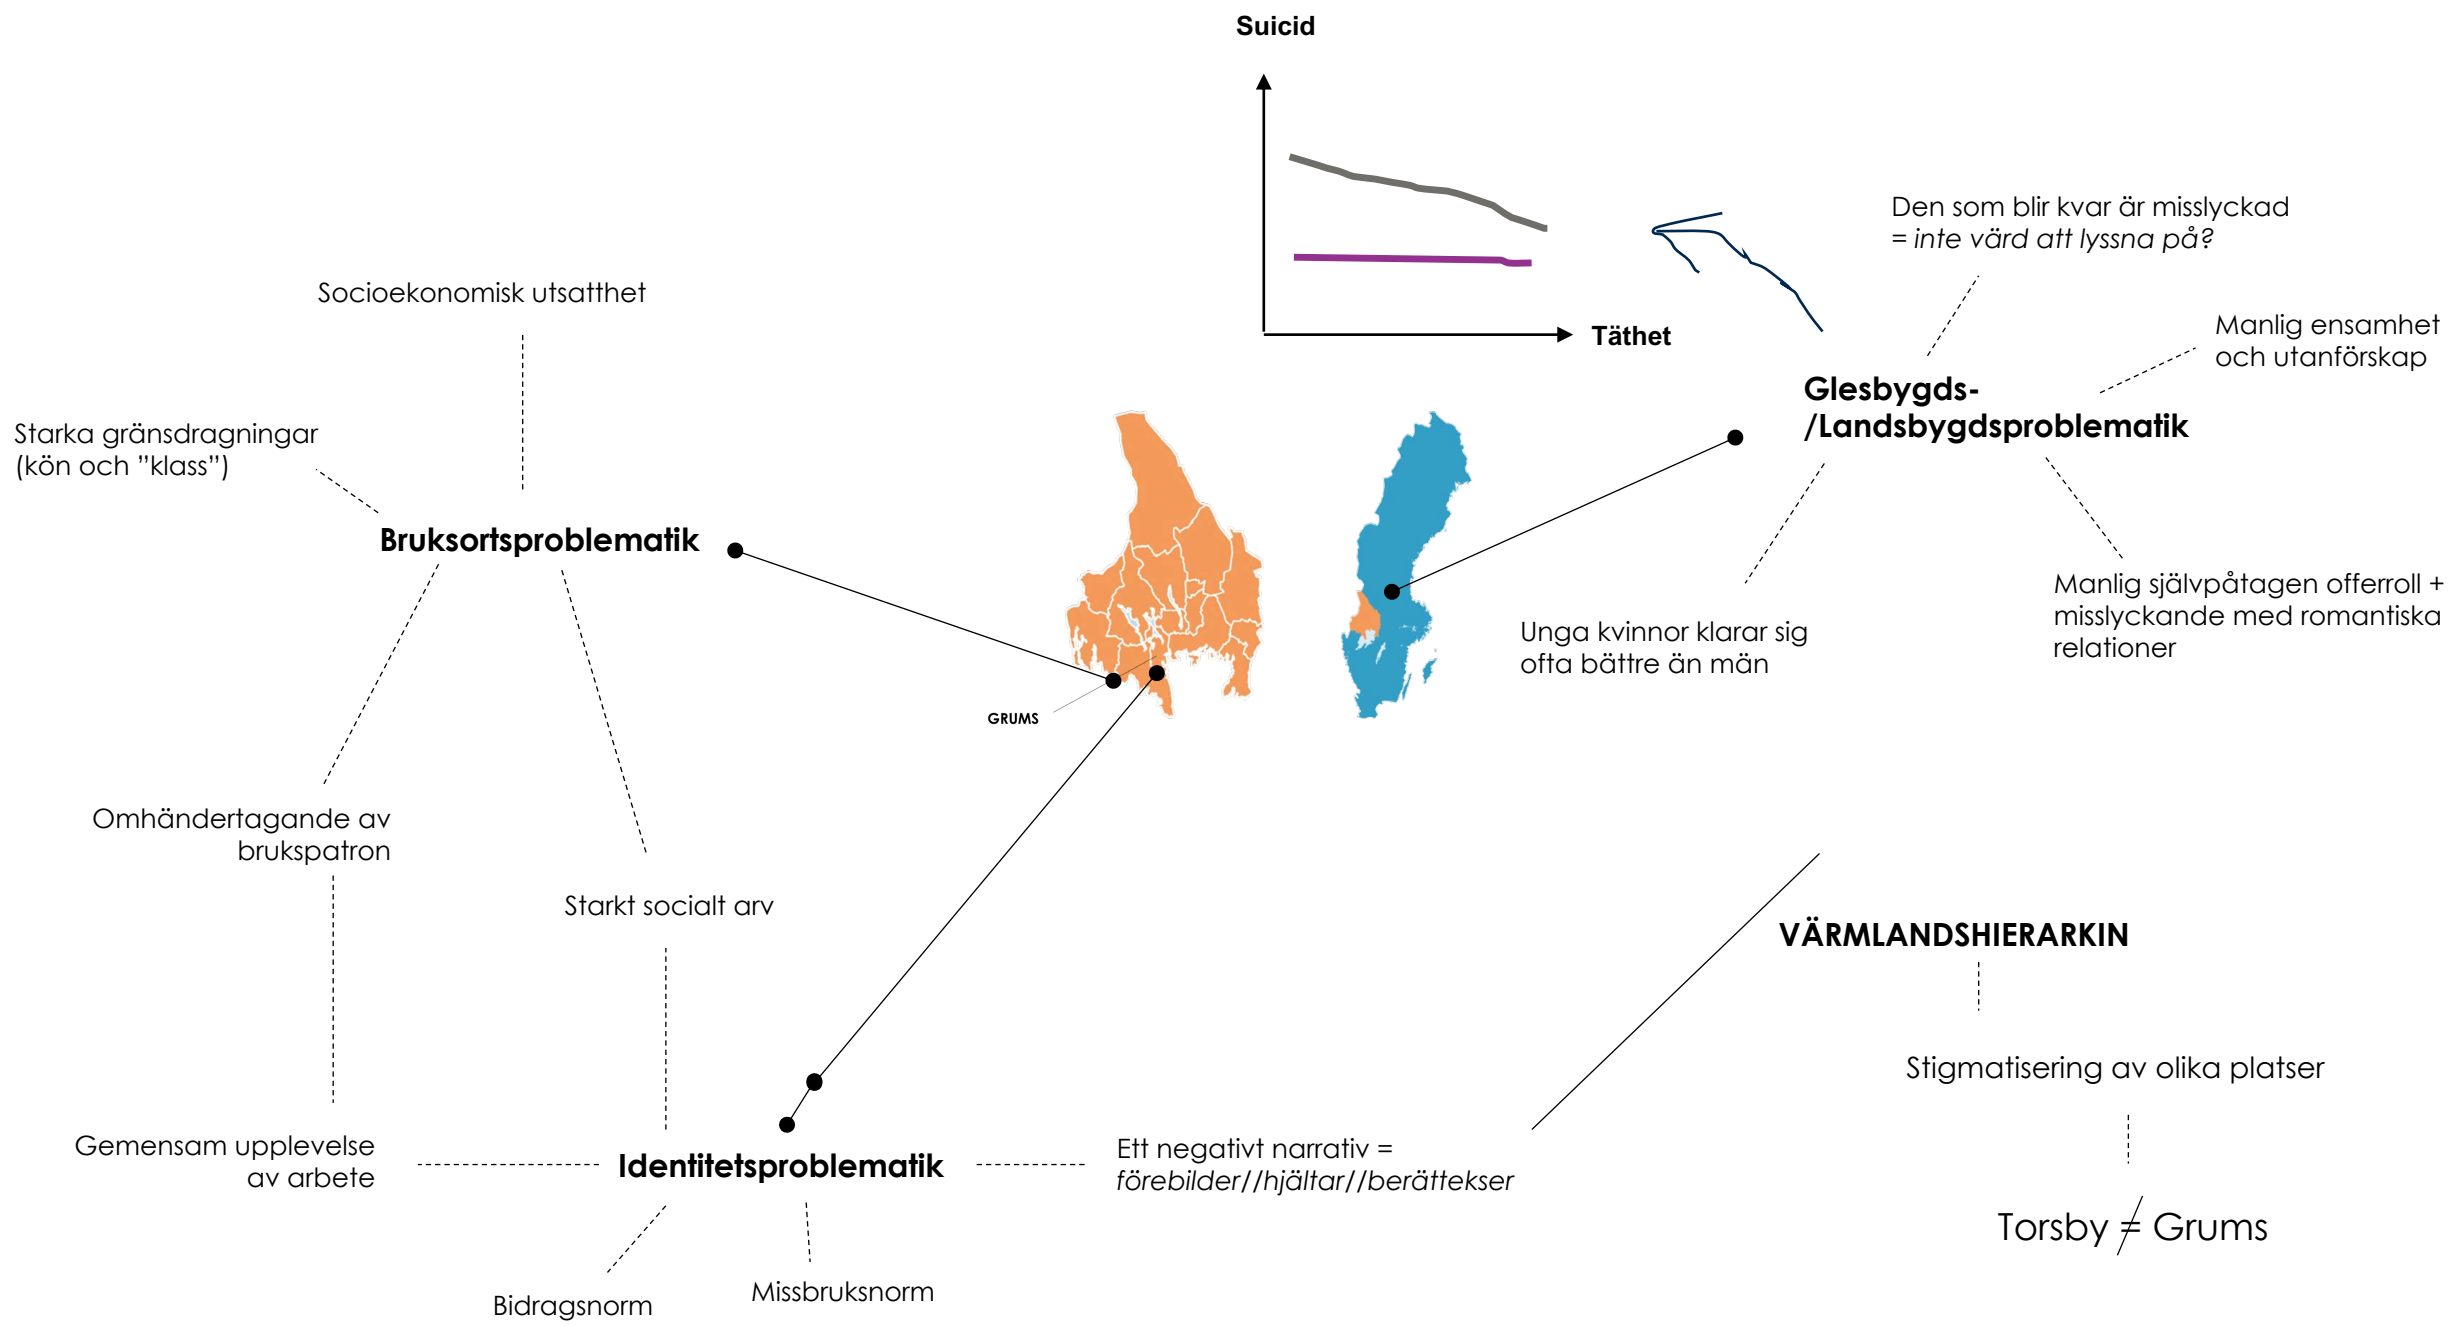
Suicid

Täthet

Den som blir kvar är misslyckad
= *inte värd att lyssna på?*

Manlig ensamhet
och utanförskap

Glesbygds-
/Landsbygdsproblematik

Socioekonomisk utsatthet

Starka gränsdragningar
(kön och "klass")

Bruksortsproblematik

GRUMS

Unga kvinnor klarar sig
ofta bättre än män

Manlig självpåtagen offerroll +
misslyckande med romantiska
relationer

Omhändertagande av
brukspatron

Starkt socialt arv

VÄRMLANDSHIERARKIN

Stigmatisering av olika platser

Gemensam upplevelse
av arbete

Identitetsproblematik

Ett negativt narrativ =
*förebilder//hjältar//berättekser*

Torsby $\neq$ Grums

Bidragsnorm

Missbruksnorm